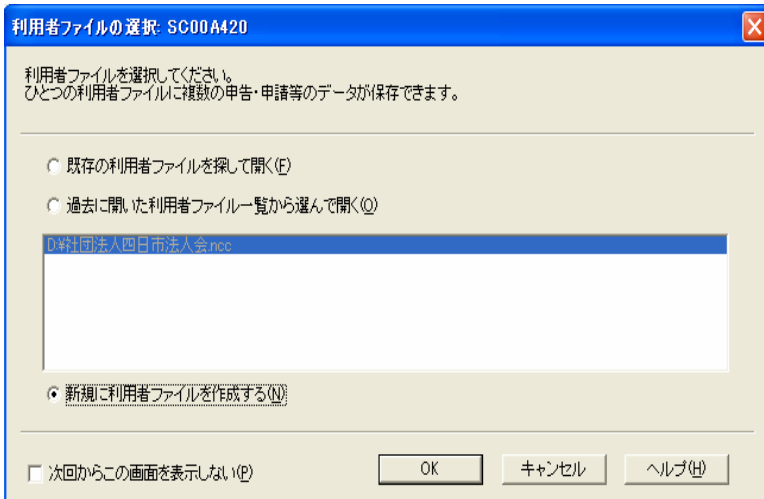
利用者ファイルの選択: SC00A420

利用者ファイルを選択してください。
ひとつの利用者ファイルに複数の申告・申請等のデータが保存できます。

既存の利用者ファイルを探して開く(F)

過去に開いた利用者ファイル一覧から選んで開く(O)

D:¥社団法人四日市法人会.ncc

新規に利用者ファイルを作成する(N)

次回からこの画面を表示しない(P)

OK

キャンセル

ヘルプ(H)